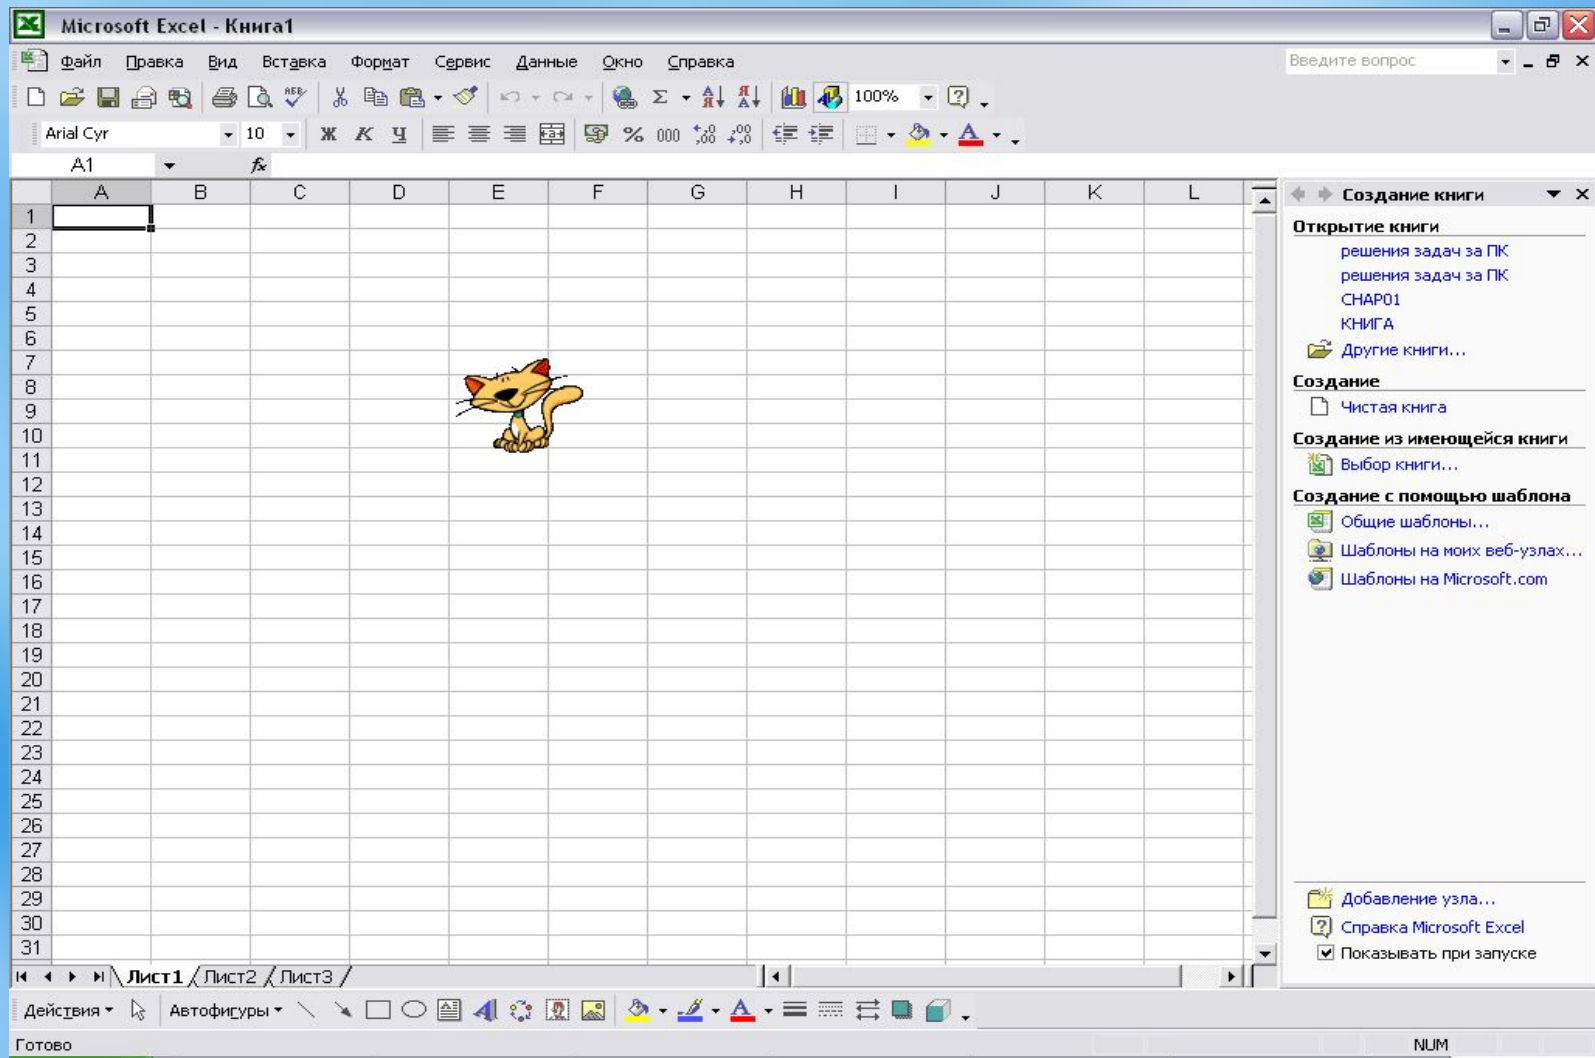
Microsoft Excel - Книга1

Файл Правка Вид Вставка Формат Сервис Данные Окно Справка

Введите вопрос

100%

Arial Cyr 10

Ж К Ч

% 000

A1 $f_x$

| | A | B | C | D | E | F | G | H | I | J | K | L |
|---|---|---|---|---|---|---|---|---|---|---|---|---|
| 1 | | | | | | | | | | | | |
| 2 | | | | | | | | | | | | |
| 3 | | | | | | | | | | | | |
| 4 | | | | | | | | | | | | |
| 5 | | | | | | | | | | | | |
| 6 | | | | | | | | | | | | |
| 7 | | | | | | | | | | | | |
| 8 | | | | | | | | | | | | |
| 9 | | | | | | | | | | | | |
| 10 | | | | | | | | | | | | |
| 11 | | | | | | | | | | | | |
| 12 | | | | | | | | | | | | |
| 13 | | | | | | | | | | | | |
| 14 | | | | | | | | | | | | |
| 15 | | | | | | | | | | | | |
| 16 | | | | | | | | | | | | |
| 17 | | | | | | | | | | | | |
| 18 | | | | | | | | | | | | |
| 19 | | | | | | | | | | | | |
| 20 | | | | | | | | | | | | |
| 21 | | | | | | | | | | | | |
| 22 | | | | | | | | | | | | |
| 23 | | | | | | | | | | | | |
| 24 | | | | | | | | | | | | |
| 25 | | | | | | | | | | | | |
| 26 | | | | | | | | | | | | |
| 27 | | | | | | | | | | | | |
| 28 | | | | | | | | | | | | |
| 29 | | | | | | | | | | | | |
| 30 | | | | | | | | | | | | |
| 31 | | | | | | | | | | | | |

Лист1 Лист2 Лист3

Создание книги

Открытие книги
решения задач за ПК
решения задач за ПК
CHAP01
КНИГА
Другие книги...

Создание
Чистая книга

Создание из имеющейся книги
Выбор книги...

Создание с помощью шаблона
Общие шаблоны...
Шаблоны на моих веб-узлах...
Шаблоны на Microsoft.com

Добавление узла...
Справка Microsoft Excel
Показывать при запуске

Действия Автофигуры

Готово NUM